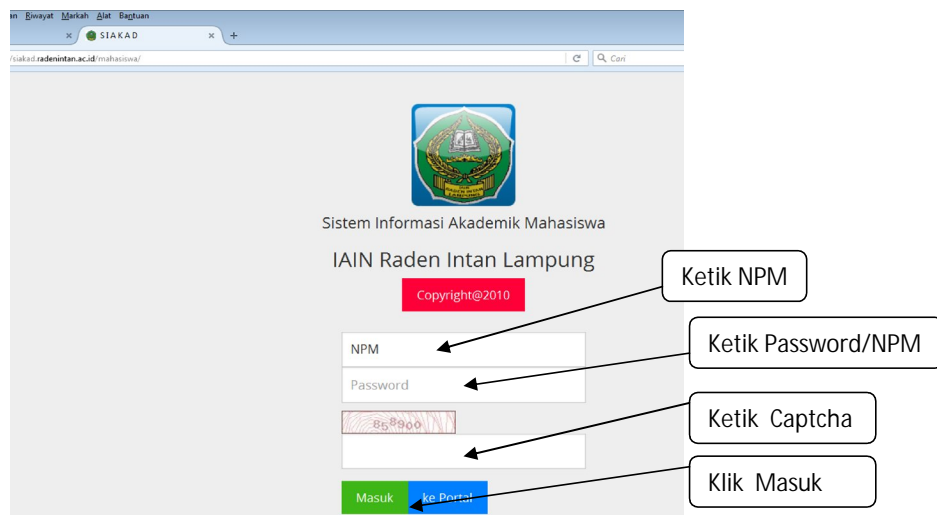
an Riwayat Markah Alat Bantuan
SIAKAD
/siakad.radenintan.ac.id/mahasiswa/
Cari

Sistem Informasi Akademik Mahasiswa
IAIN Raden Intan Lampung
Copyright@2010

NPM
Password
858900

Masuk
ke Portal

Ketik NPM
Ketik Password/NPM
Ketik Captcha
Klik Masuk